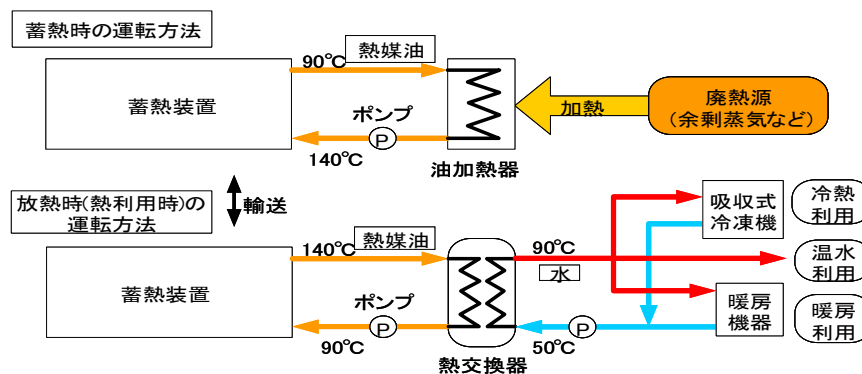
蓄熱時の運転方法

90℃
熱媒油

蓄熱装置

ポンプ
P

140℃

油加熱器

加熱

廃熱源
（余剰蒸気など）

輸送

放熱時(熱利用時)の
運転方法

140℃
熱媒油

蓄熱装置

ポンプ
P

90℃

熱交換器

90℃
水

P
50℃

吸収式
冷凍機

暖房
機器

冷熱
利用

温水
利用

暖房
利用